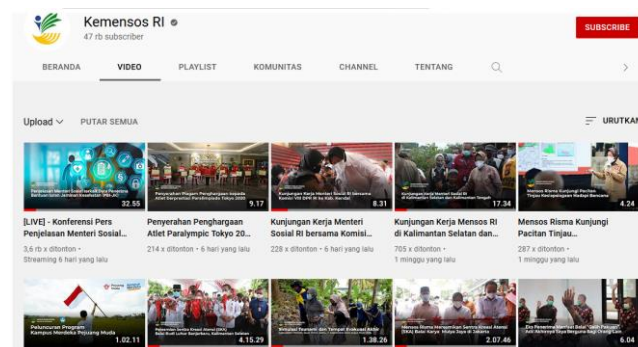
Kemensos RI
47 rb subscriber

SUBSCRIBE

BERANDA
VIDEO
PLAYLIST
KOMUNITAS
CHANNEL
TENTANG

Upload
PUTAR SEMUA
URUTKAN

32.55
[LIVE] - Konferensi Pers Penjelasan Menteri Sosial...
3,6 rb x ditonton · Streaming 6 hari yang lalu

9.17
Penyerahan Penghargaan Atlet Paralympic Tokyo 20...
214 x ditonton · 6 hari yang lalu

8.31
Kunjungan Kerja Menteri Sosial RI bersama Komisi...
228 x ditonton · 6 hari yang lalu

17.34
Kunjungan Kerja Mensos RI di Kalimantan Selatan dan...
705 x ditonton · 1 minggu yang lalu

4.24
Mensos Risma Kunjungi Pacitan Tinjau...
287 x ditonton · 1 minggu yang lalu

Peluncuran Program Kampus Merdeka Penjaring Muda
1.02.11

4.15.29

1.38.26

2.07.46

6.04